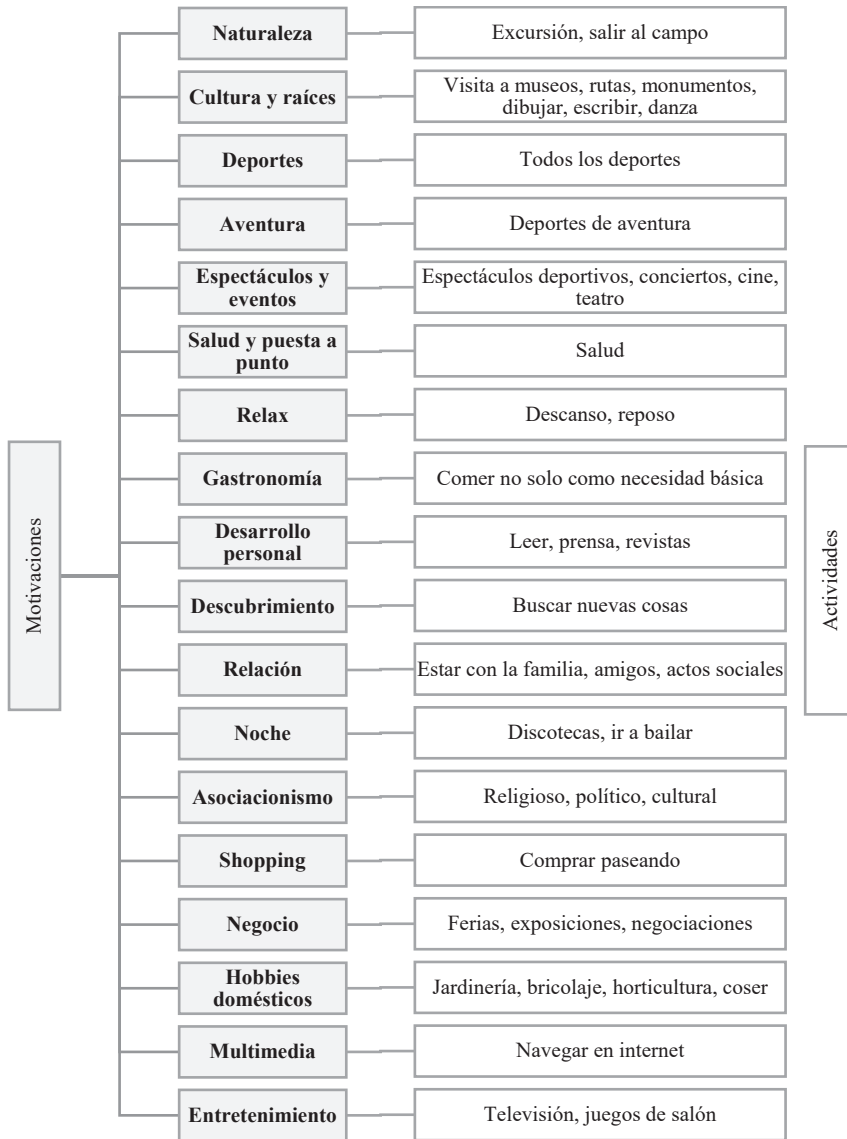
Motivaciones

Naturaleza — Excursión, salir al campo
Cultura y raíces — Visita a museos, rutas, monumentos, dibujar, escribir, danza
Deportes — Todos los deportes
Aventura — Deportes de aventura
Espectáculos y eventos — Espectáculos deportivos, conciertos, cine, teatro
Salud y puesta a punto — Salud
Relax — Descanso, reposo
Gastronomía — Comer no solo como necesidad básica
Desarrollo personal — Leer, prensa, revistas
Descubrimiento — Buscar nuevas cosas
Relación — Estar con la familia, amigos, actos sociales
Noche — Discotecas, ir a bailar
Asociacionismo — Religioso, político, cultural
Shopping — Comprar paseando
Negocio — Ferias, exposiciones, negociaciones
Hobbies domésticos — Jardinería, bricolaje, horticultura, coser
Multimedia — Navegar en internet
Entretenimiento — Televisión, juegos de salón

Actividades